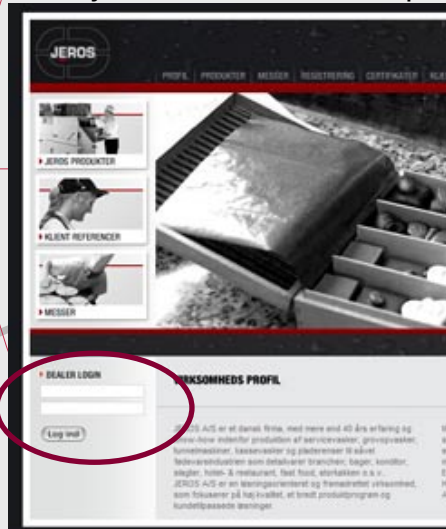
JEROS

PROFIL | PRODUKTER | MESSER | REGISTRERING | CERTIFIKATER | KL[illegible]

JEROS PRODUKTER

KLIENT REFERENCER

MESSER

DEALER LOGIN

Log ind

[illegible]RKSOMHEDS PROFIL

JEROS A/S er et dansk firma, med mere end 40 års erfaring og know-how indenfor produktion af servicevaske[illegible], grovopvasker, tunnelmaskiner, kassevasker og pladerenser til såvel fødevareindustrien som detailvarer brancher, bager, konditor, slagter, hotel- & restaurant, fast food, storkøkken o.s.v.. JEROS A/S er en løsningsorienteret og fremadrettet virksomhed, som fokuserer på højkvalitet, et bredt produktprogram og kundetilpassede løsninger.